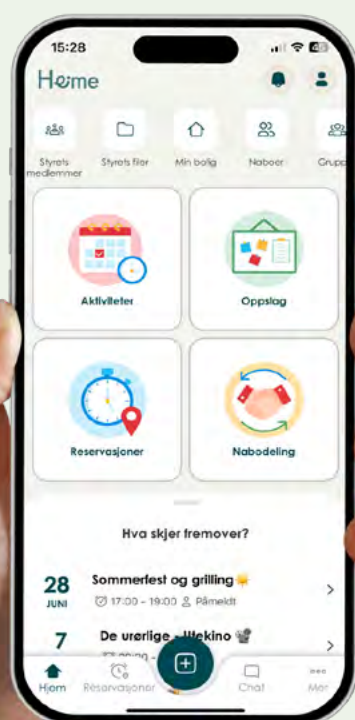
15:28

Heime

Styrets medlemmer
Styrets filer
Min bolig
Naboer
Grupp

Aktiviteter
Oppslag
Reservasjoner
Nabodeling

Hva skjer fremover?

28 JUNI
Sommerfest og grilling
17:00 - 19:00 Påmeldt

7
De urørlige - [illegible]kino
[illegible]

Hjem
Reservasjoner
Chat
Mer